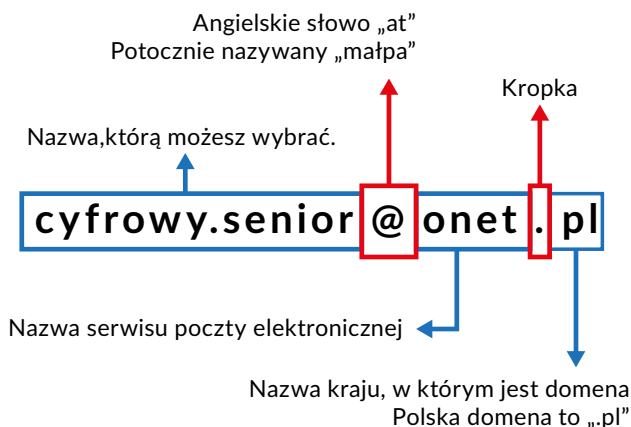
Angielskie słowo „at”
Potocznie nazywany „małpa”

Kropka

Nazwa,którą możesz wybrać.

cyfrowy.senior @ onet . pl

Nazwa serwisu poczty elektronicznej

Nazwa kraju, w którym jest domena
Polska domena to „.pl”